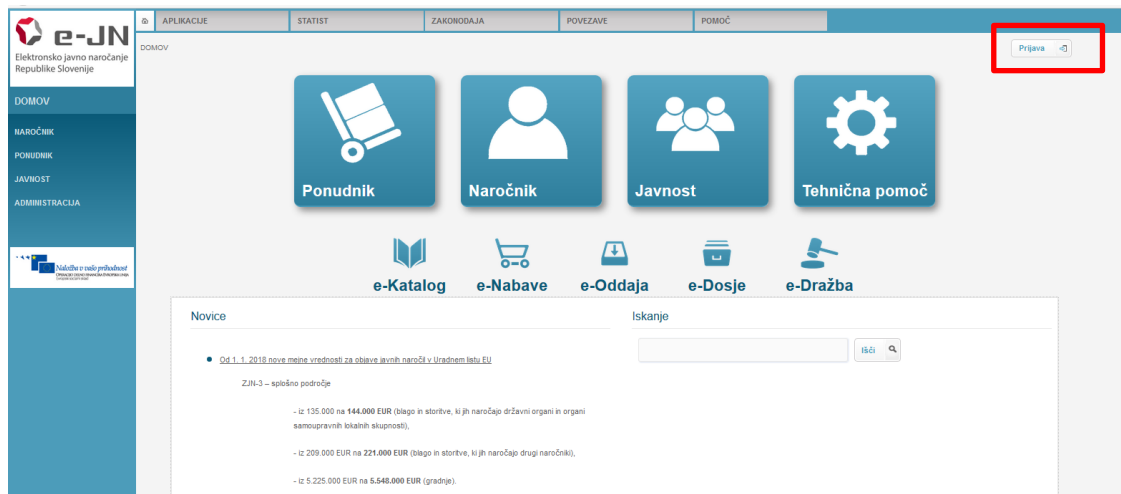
e-JN
Elektronsko javno naročanje Republike Slovenije

APLIKACIJE
STATIST
ZAKONODAJA
POVEZAVE
POMOČ

DOMOV

Prijava

DOMOV

NAROČNIK
PONUDNIK
JAVNOST
ADMINISTRACIJA

Naložba v vašo prihodnost

Ponudnik
Naročnik
Javnost
Tehnična pomoč

e-Katalog
e-Nabave
e-Oddaja
e-Dosje
e-Dražba

Novice

Od 1. 1. 2018 nove mejne vrednosti za objave javnih naročil v Uradnem listu EU

ZJN-3 – splošno področje

- iz 135.000 na **144.000 EUR** (blago in storitve, ki jih naročajo državni organi in organi samoupravnih lokalnih skupnosti),

- iz 209.000 EUR na **221.000 EUR** (blago in storitve, ki jih naročajo drugi naročniki),

- iz 5.225.000 EUR na **5.548.000 EUR** (gradnje).

Iskanje

išči